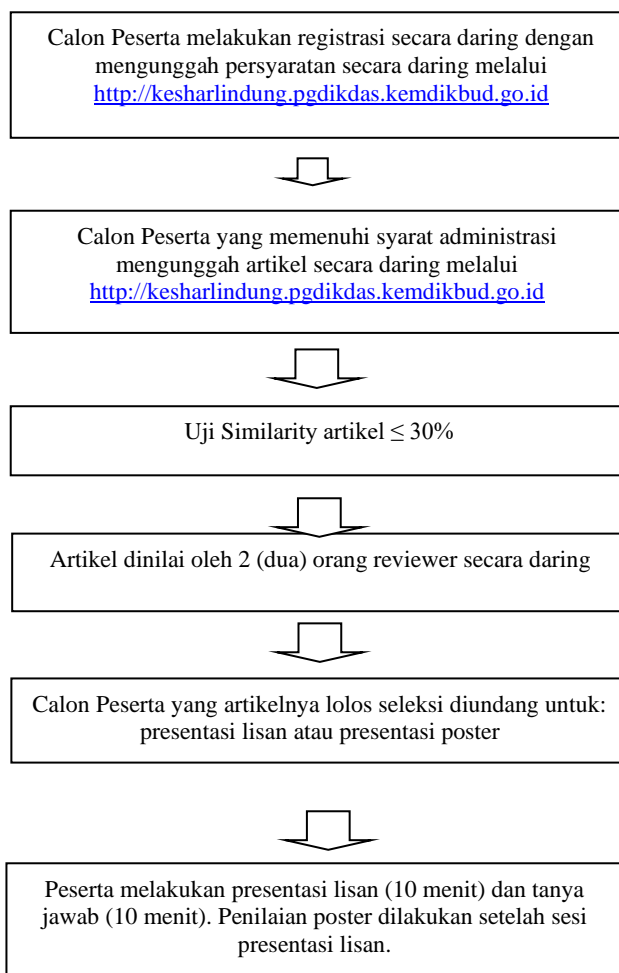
Calon Peserta melakukan registrasi secara daring dengan mengunggah persyaratan secara daring melalui http://kesharlindung.pgdikdas.kemdikbud.go.id

Calon Peserta yang memenuhi syarat administrasi mengunggah artikel secara daring melalui http://kesharlindung.pgdikdas.kemdikbud.go.id

Uji Similarity artikel $\leq 30\%$

Artikel dinilai oleh 2 (dua) orang reviewer secara daring

Calon Peserta yang artikelnya lolos seleksi diundang untuk: presentasi lisan atau presentasi poster

Peserta melakukan presentasi lisan (10 menit) dan tanya jawab (10 menit). Penilaian poster dilakukan setelah sesi presentasi lisan.